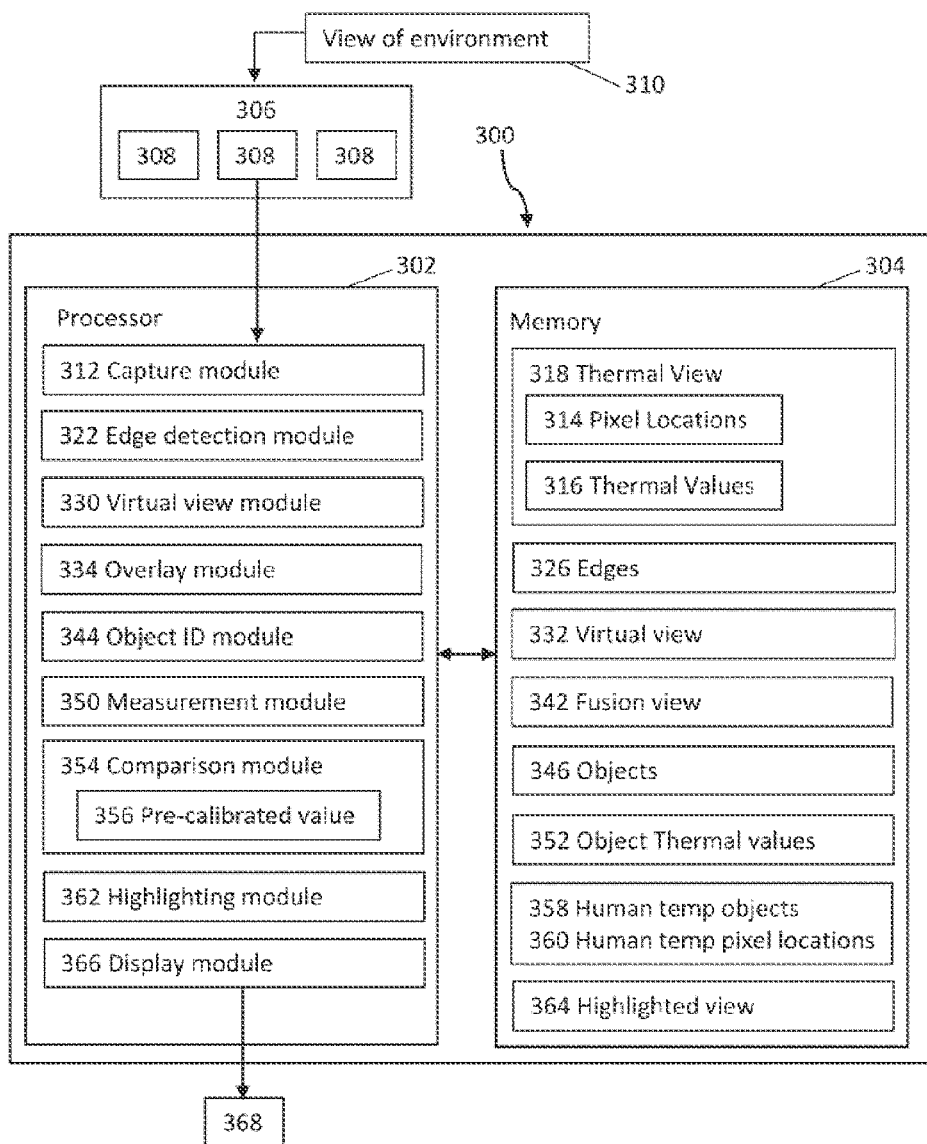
View of environment

310

306

308 308 308

300

302

304

Processor

312 Capture module

322 Edge detection module

330 Virtual view module

334 Overlay module

344 Object ID module

350 Measurement module

354 Comparison module

356 Pre-calibrated value

362 Highlighting module

366 Display module

Memory

318 Thermal View

314 Pixel Locations

316 Thermal Values

326 Edges

332 Virtual view

342 Fusion view

346 Objects

352 Object Thermal values

358 Human temp objects
360 Human temp pixel locations

364 Highlighted view

368